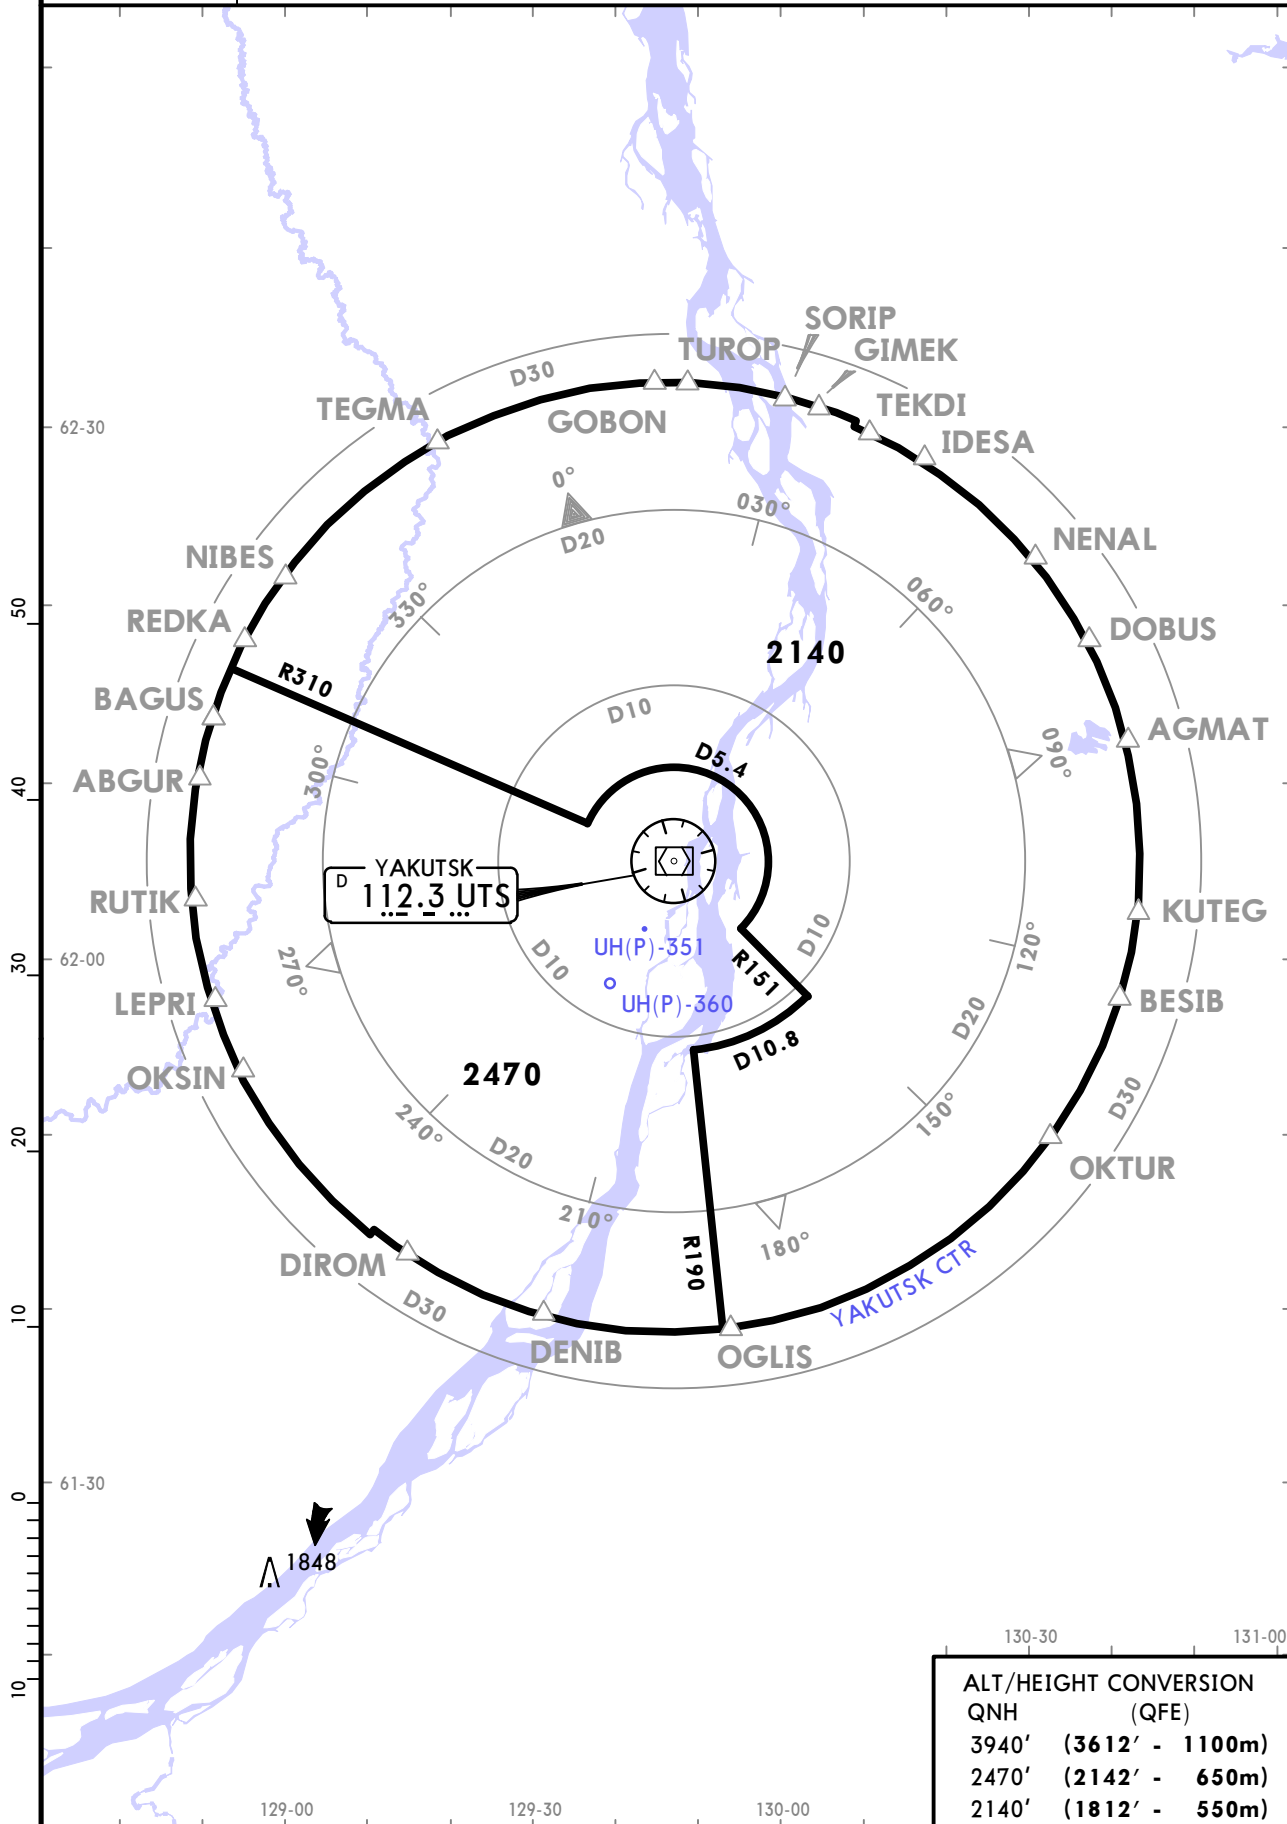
SORIP
TUROP
GIMEK
D30
TEGMA
GOBON
TEKDI
IDESA
62-30
0°
030°
D20
NENAL
NIBES
330°
060°
50
REDKA
DOBUS
2140
R310
BAGUS
D10
AGMAT
D5.4
090°
300°
ABGUR
40
D
YAKUTSK
112.3 UTS
RUTIK
KUTEG
D10
UH(P)-351
D10
62-00
30
270°
R151
120°
LEPRI
UH(P)-360
BESIB
D20
D10.8
OKSIN
2470
D30
240°
150°
20
D20
OKTUR
210°
R190
180°
DIROM
YAKUTSK CTR
D30
10
DENIB
OGLIS
61-30
0
1848
10
130-30
131-00
ALT/HEIGHT CONVERSION
QNH (QFE)
3940′ (3612′ - 1100m)
2470′ (2142′ - 650m)
2140′ (1812′ - 550m)
129-00
129-30
130-00